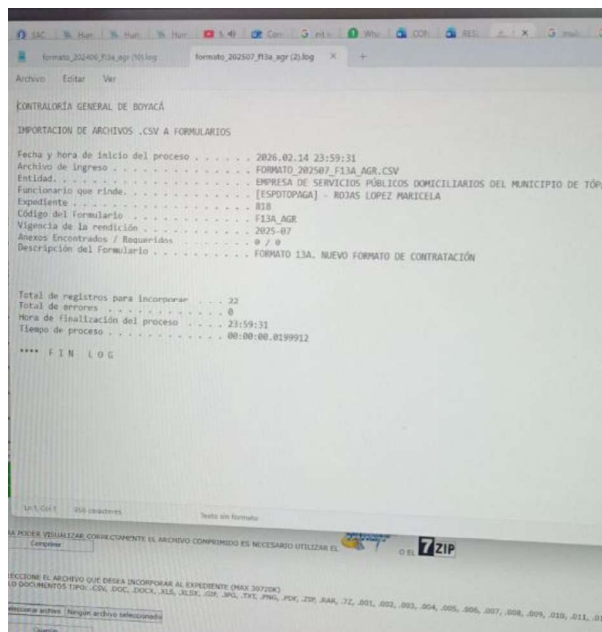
SAC | Hum | Hum | Hum | (5) | Con | ml | Whi | COI | RES | X | | mail

formato_202406_f13a_agr (9).log   formato_202507_f13a_agr (2).log   ×   +

Archivo   Editar   Ver

CONTRALORÍA GENERAL DE BOYACÁ

IMPORTACION DE ARCHIVOS .CSV A FORMULARIOS

Fecha y hora de inicio del proceso . . . . . . 2026.02.14 23:59:31
Archivo de ingreso . . . . . . . . . . . . . . FORMATO_202507_F13A_AGR.CSV
Entidad. . . . . . . . . . . . . . . . . . . . EMPRESA DE SERVICIOS PÚBLICOS DOMICILIARIOS DEL MUNICIPIO DE TÓP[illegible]
Funcionario que rinde. . . . . . . . . . . . . [ESPOTOPAGA] - ROJAS LOPEZ MARICELA
Expediente . . . . . . . . . . . . . . . . . . 818
Código del Formulario . . . . . . . . . . . . F13A_AGR
Vigencia de la rendición . . . . . . . . . . . 2025-07
Anexos Encontrados / Requeridos . . . . . . . 0 / 0
Descripción del Formulario . . . . . . . . . . FORMATO 13A. NUEVO FORMATO DE CONTRATACIÓN

Total de registros para incorporar . . . . 22
Total de errores . . . . . . . . . . . . . 0
Hora de finalización del proceso . . . . . 23:59:31
Tiempo de proceso . . . . . . . . . . . . . 00:00:00.0199912

**** F I N   L O G

Lín 1, Col 1   356 caracteres   Texto sin formato

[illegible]A PODER VISUALIZAR CORRECTAMENTE EL ARCHIVO COMPRIMIDO ES NECESARIO UTILIZAR EL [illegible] O EL 7ZIP
Comprimir

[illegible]ECCIONE EL ARCHIVO QUE DESEA INCORPORAR AL EXPEDIENTE (MAX 39720K)
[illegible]LO DOCUMENTOS TIPO: .CSV, .DOC, .DOCX, .XLS, .XLSX, .GIF, .JPG, .TXT, .PNG, .PDF, .ZIP, .RAR, .7Z, .001, .002, .003, .004, .005, .006, .007, .008, .009, .010, .011, .01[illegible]
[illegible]leccionar archivo   Ningún archivo seleccionado
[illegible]